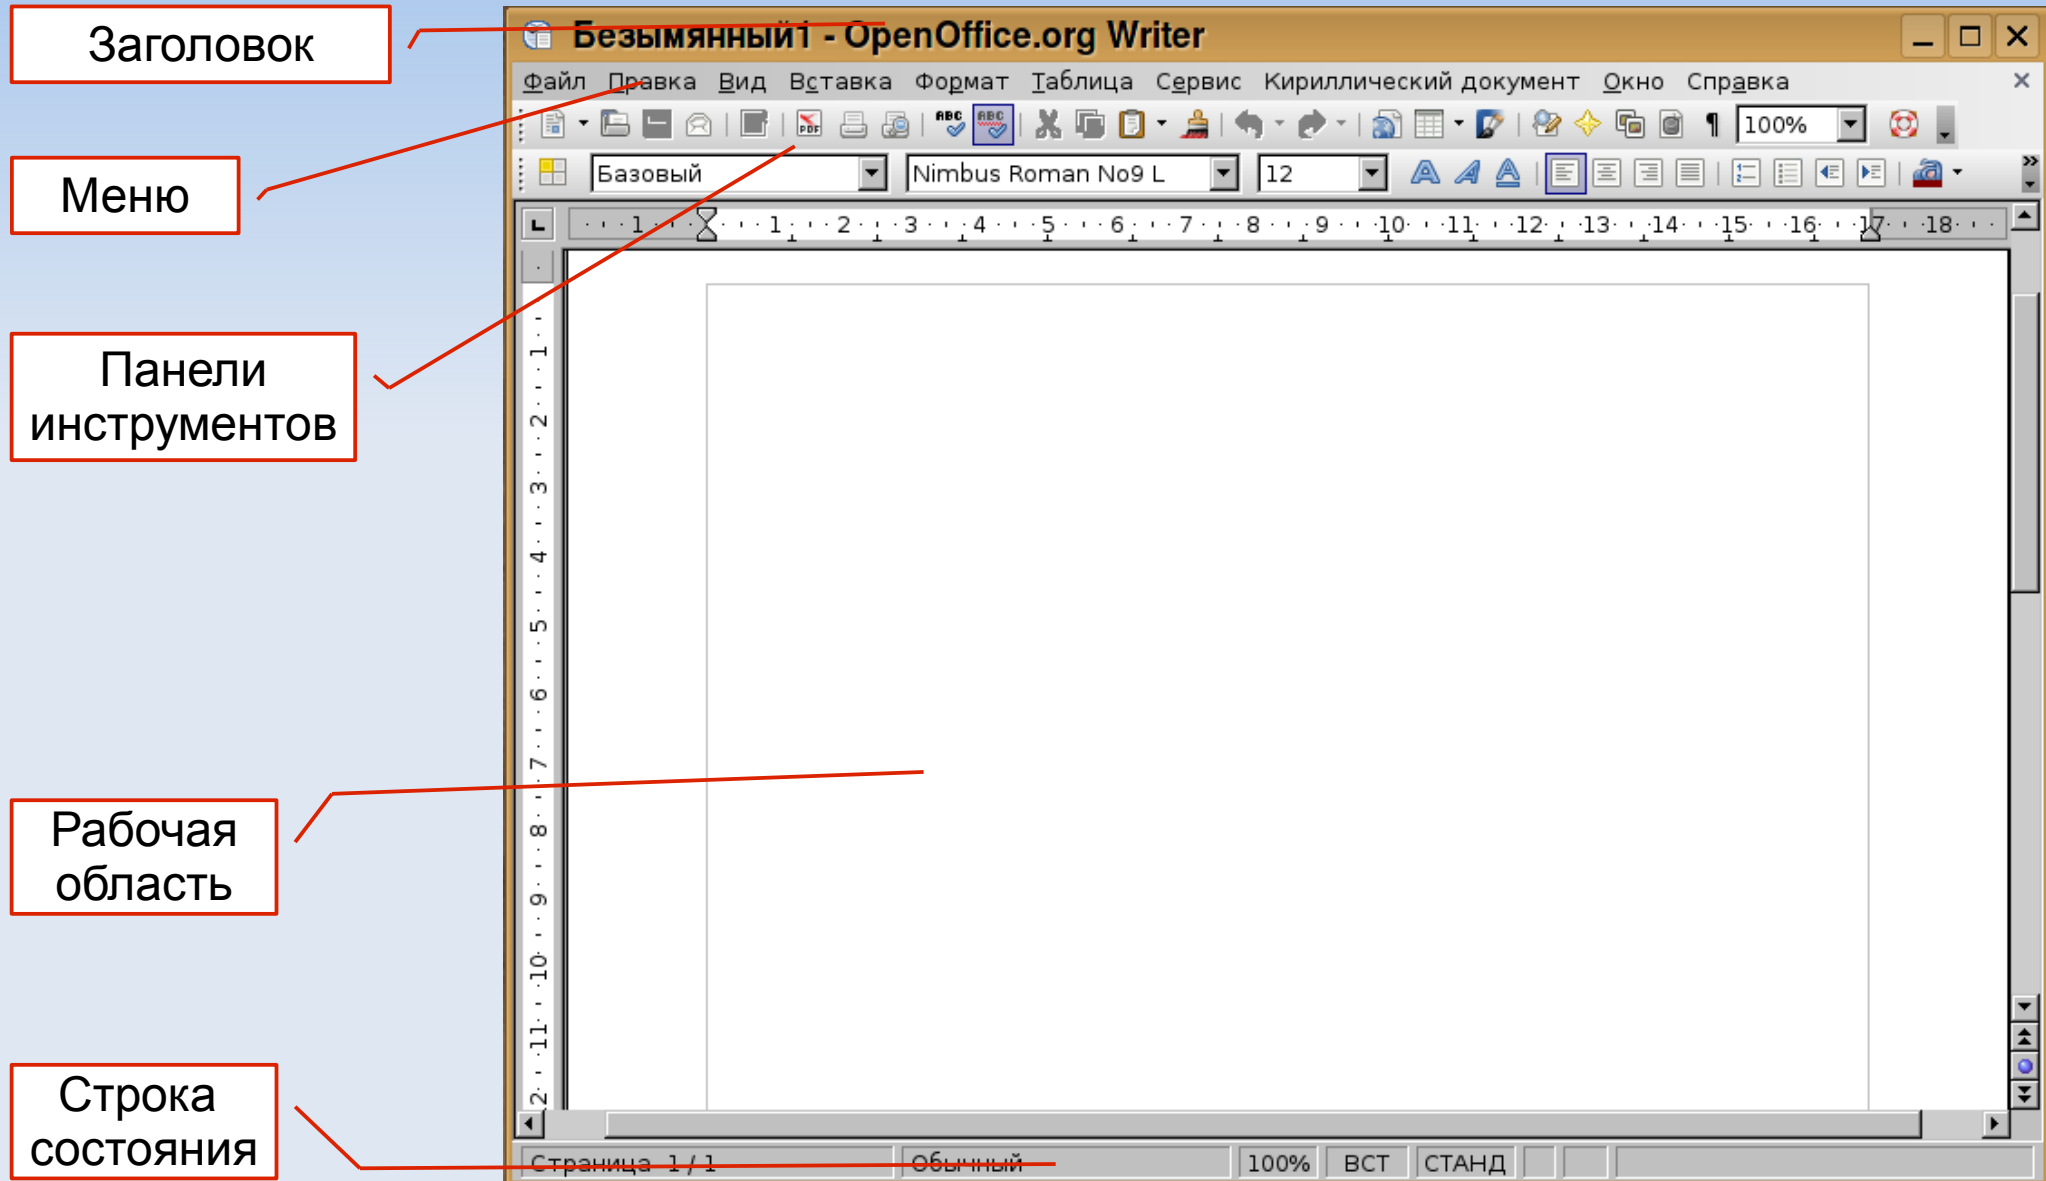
Заголовок

Меню

Панели инструментов

Рабочая область

Строка состояния

Безымянный1 - OpenOffice.org Writer

Файл Правка Вид Вставка Формат Таблица Сервис Кириллический документ Окно Справка

100%

Базовый

Nimbus Roman No9 L

12

1 1 2 3 4 5 6 7 8 9 10 11 12 13 14 15 16 17 18

1 2 3 4 5 6 7 8 9 10 11 12

Страница 1 / 1 Обычный 100% ВСТ СТАНД